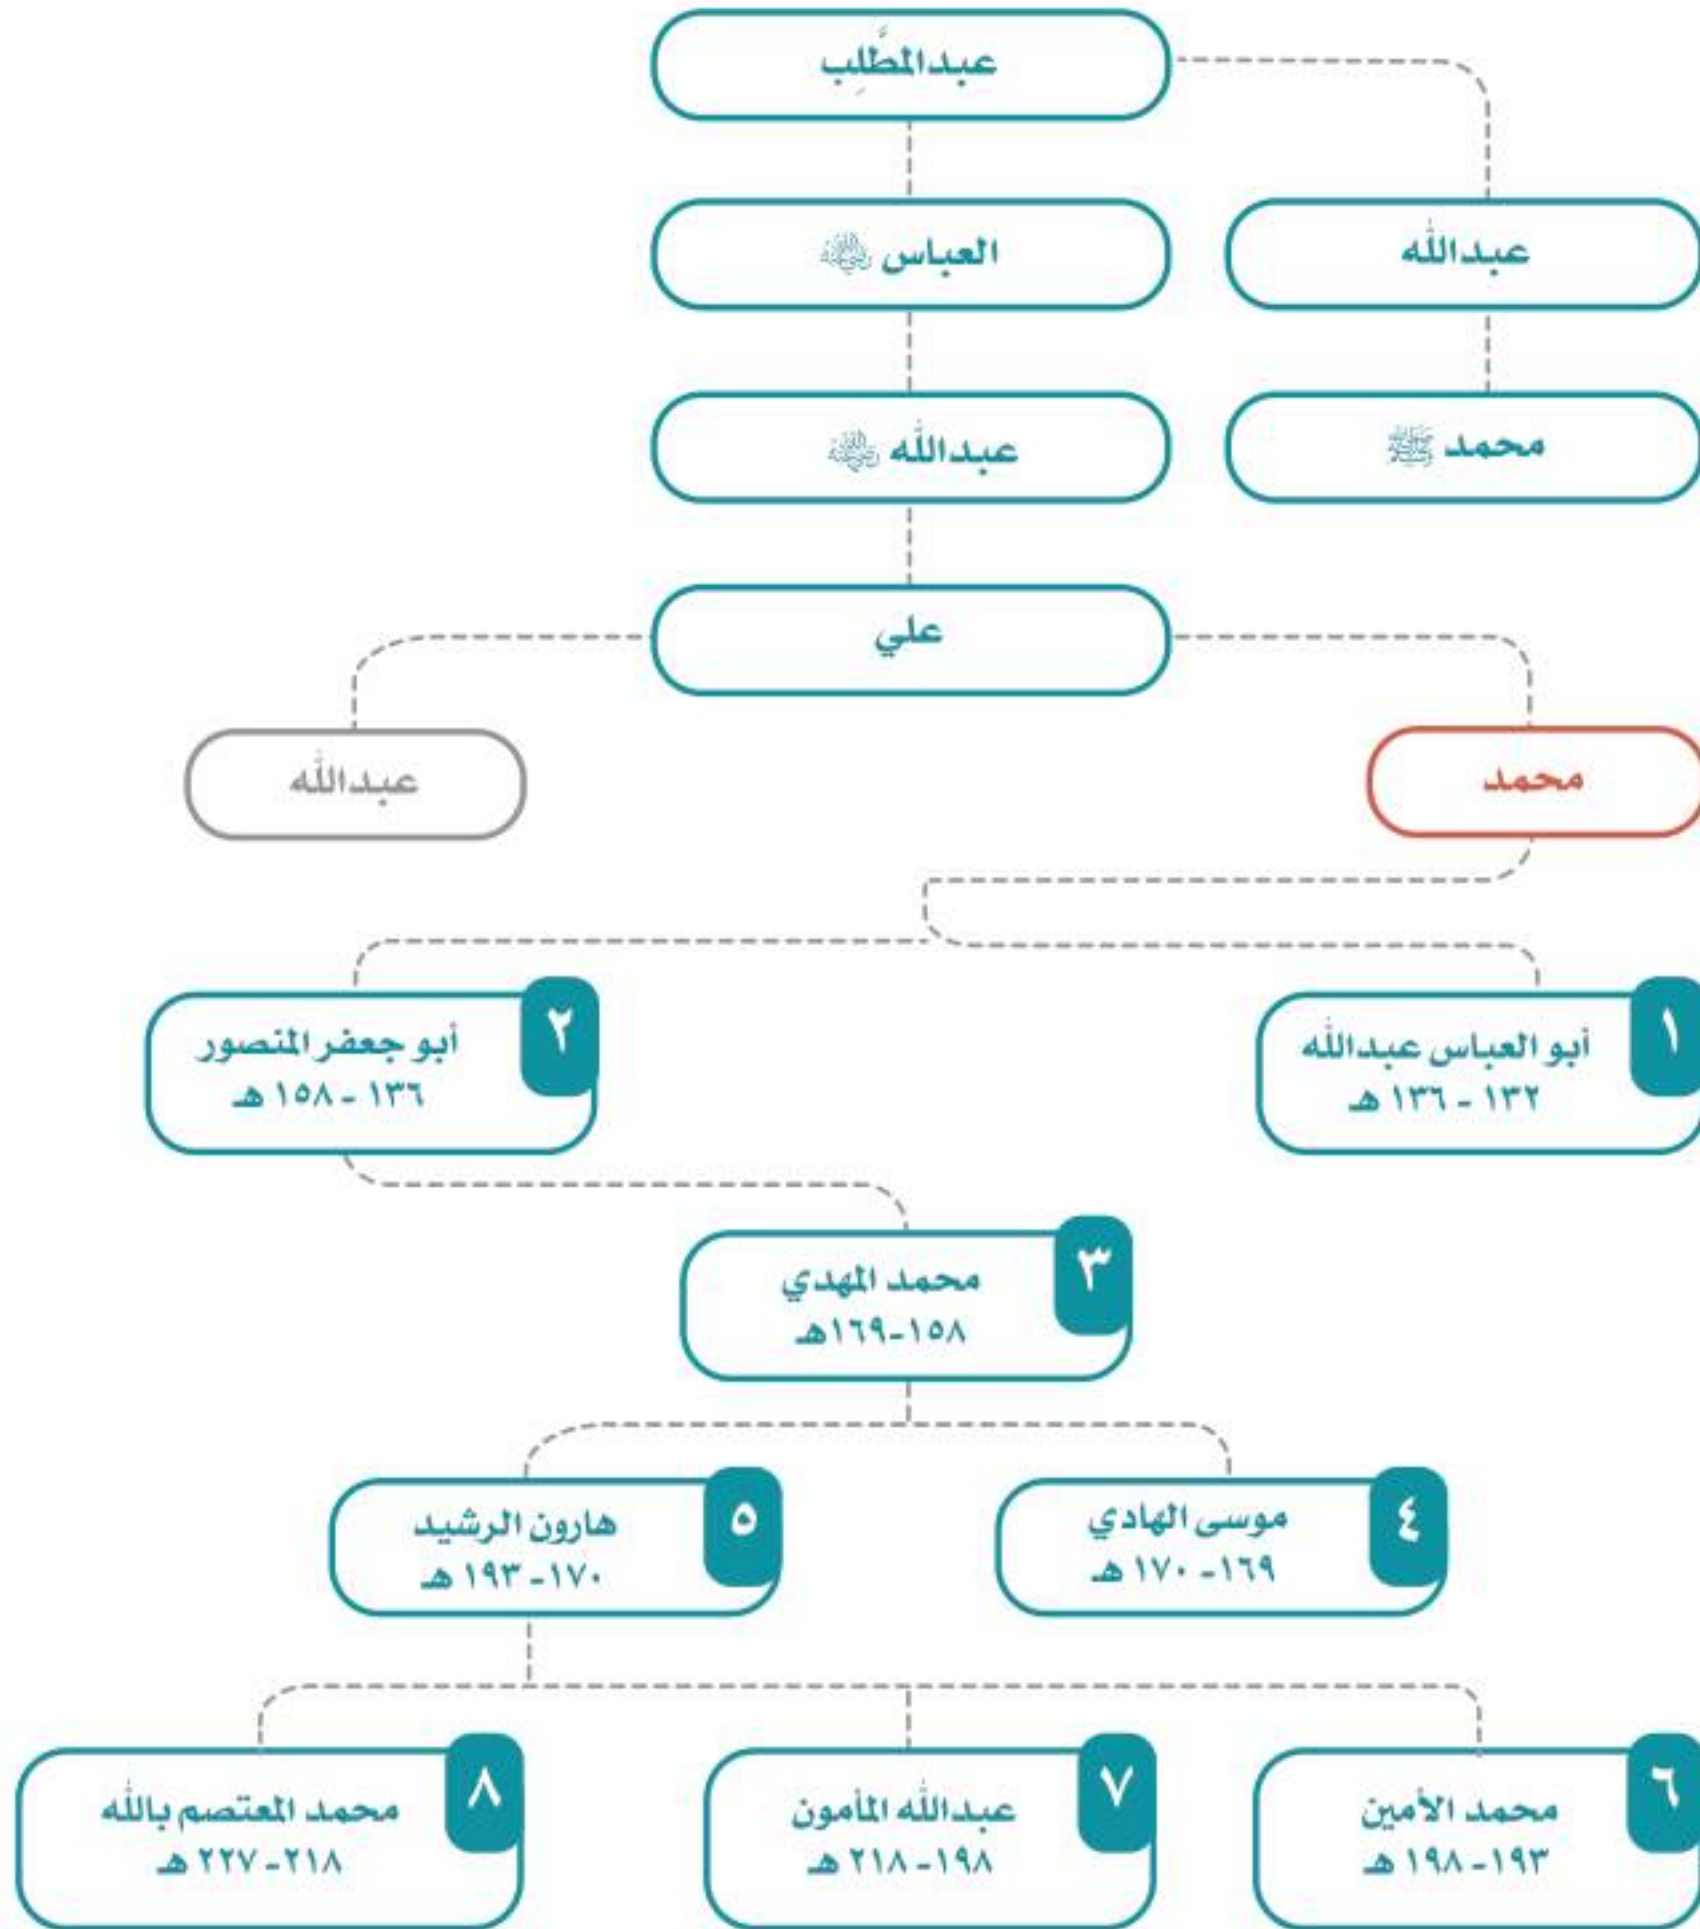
عبدالمطّلب

عبدالله
العباس رضي الله عنه

محمد ﷺ
عبدالله رضي الله عنه

علي

محمد
عبدالله

١
أبو العباس عبدالله
١٣٢ - ١٣٦ هـ

٢
أبو جعفر المنصور
١٣٦ - ١٥٨ هـ

٣
محمد المهدي
١٥٨-١٦٩هـ

٤
موسى الهادي
١٦٩ - ١٧٠ هـ

٥
هارون الرشيد
١٧٠ - ١٩٣ هـ

٦
محمد الأمين
١٩٣ - ١٩٨ هـ

٧
عبدالله المأمون
١٩٨ - ٢١٨ هـ

٨
محمد المعتصم بالله
٢١٨ - ٢٢٧ هـ